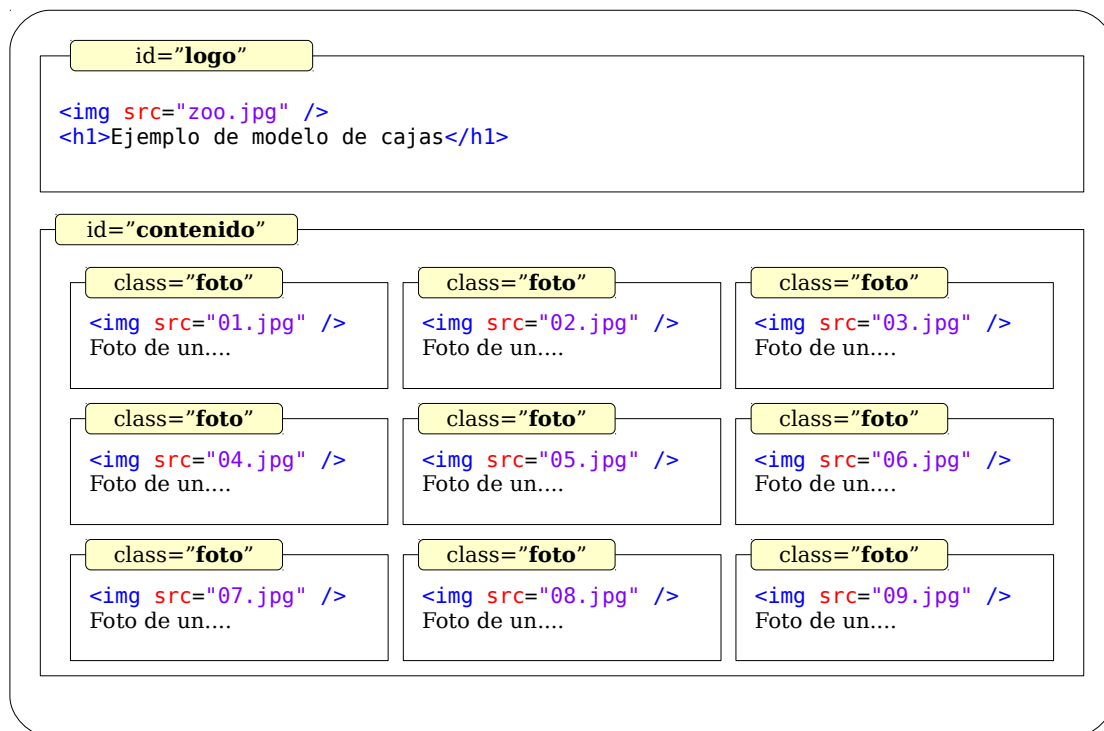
id=”**logo**”

<img src="zoo.jpg" />
<h1>Ejemplo de modelo de cajas</h1>

id=”**contenido**”

class=”**foto**”

<img src="01.jpg" />
Foto de un....

class=”**foto**”

<img src="02.jpg" />
Foto de un....

class=”**foto**”

<img src="03.jpg" />
Foto de un....

class=”**foto**”

<img src="04.jpg" />
Foto de un....

class=”**foto**”

<img src="05.jpg" />
Foto de un....

class=”**foto**”

<img src="06.jpg" />
Foto de un....

class=”**foto**”

<img src="07.jpg" />
Foto de un....

class=”**foto**”

<img src="08.jpg" />
Foto de un....

class=”**foto**”

<img src="09.jpg" />
Foto de un....